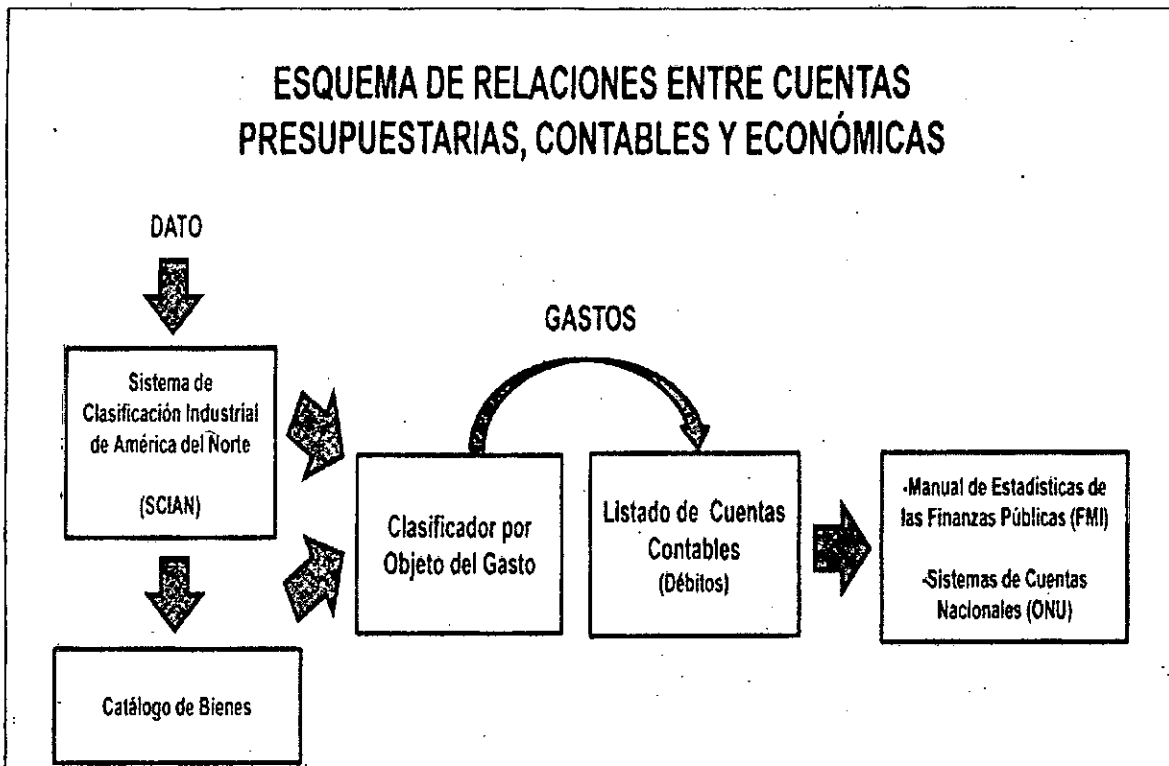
ESQUEMA DE RELACIONES ENTRE CUENTAS PRESUPUESTARIAS, CONTABLES Y ECONÓMICAS

DATO

GASTOS

Sistema de Clasificación Industrial de América del Norte

(SCIAN)

Clasificador por Objeto del Gasto

Listado de Cuentas Contables (Débitos)

-Manual de Estadísticas de las Finanzas Públicas (FMI)

-Sistemas de Cuentas Nacionales (ONU)

Catálogo de Bienes